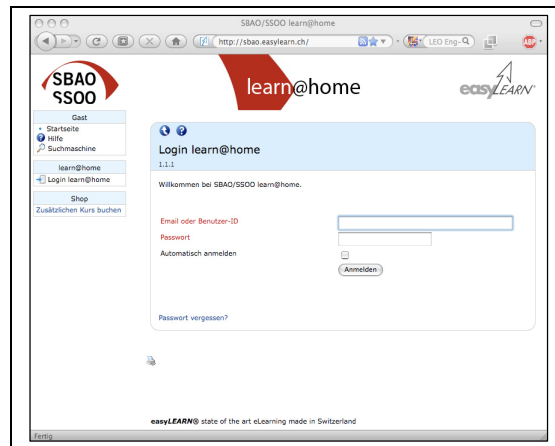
SBAO/SSOO learn@home

http://sbao.easylearn.ch/

LEO Eng-

SBAO
SSOO

learn@home

easyLEARN

Gast
Startseite
Hilfe
Suchmaschine

learn@home
Login learn@home

Shop
Zusätzlichen Kurs buchen

Login learn@home
1.1.1

Willkommen bei SBAO/SSOO learn@home.

Email oder Benutzer-ID
Passwort
Automatisch anmelden
Anmelden

Passwort vergessen?

easyLEARN® state of the art eLearning made in Switzerland

Fertig